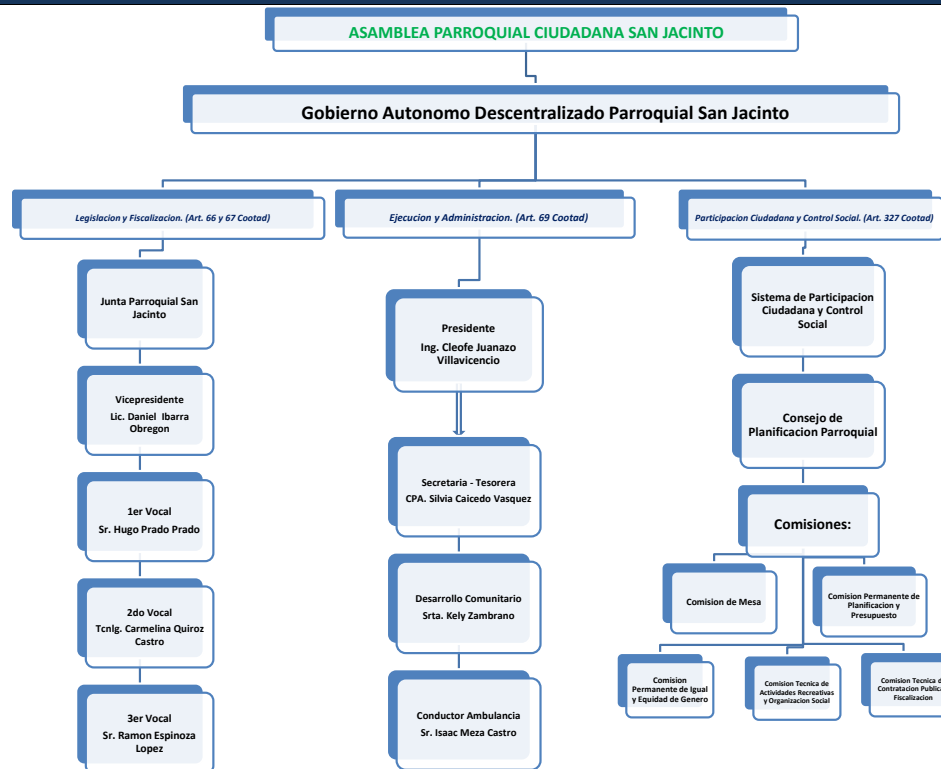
ASAMBLEA PARROQUIAL CIUDADANA SAN JACINTO

Gobierno Autonomo Descentralizado Parroquial San Jacinto

Legislacion y Fiscalizacion. (Art. 66 y 67 Cootad)

Junta Parroquial San Jacinto

Vicepresidente
Lic. Daniel Ibarra Obregon

1er Vocal
Sr. Hugo Prado Prado

2do Vocal
Tcnlg. Carmelina Quiroz Castro

3er Vocal
Sr. Ramon Espinoza Lopez

Ejecucion y Administracion. (Art. 69 Cootad)

Presidente
Ing. Cleofe Juanazo Villavicencio

Secretaria - Tesorera
CPA. Silvia Caicedo Vasquez

Desarrollo Comunitario
Srta. Kely Zambrano

Conductor Ambulancia
Sr. Isaac Meza Castro

Participacion Ciudadana y Control Social. (Art. 327 Cootad)

Sistema de Participacion Ciudadana y Control Social

Consejo de Planificacion Parroquial

Comisiones:

Comision de Mesa

Comision Permanente de Planificacion y Presupuesto

Comision Permanente de Igual y Equidad de Genero

Comision Tecnica de Actividades Recreativas y Organizacion Social

Comision Tecnica de Contratacion Publica Fiscalizacion